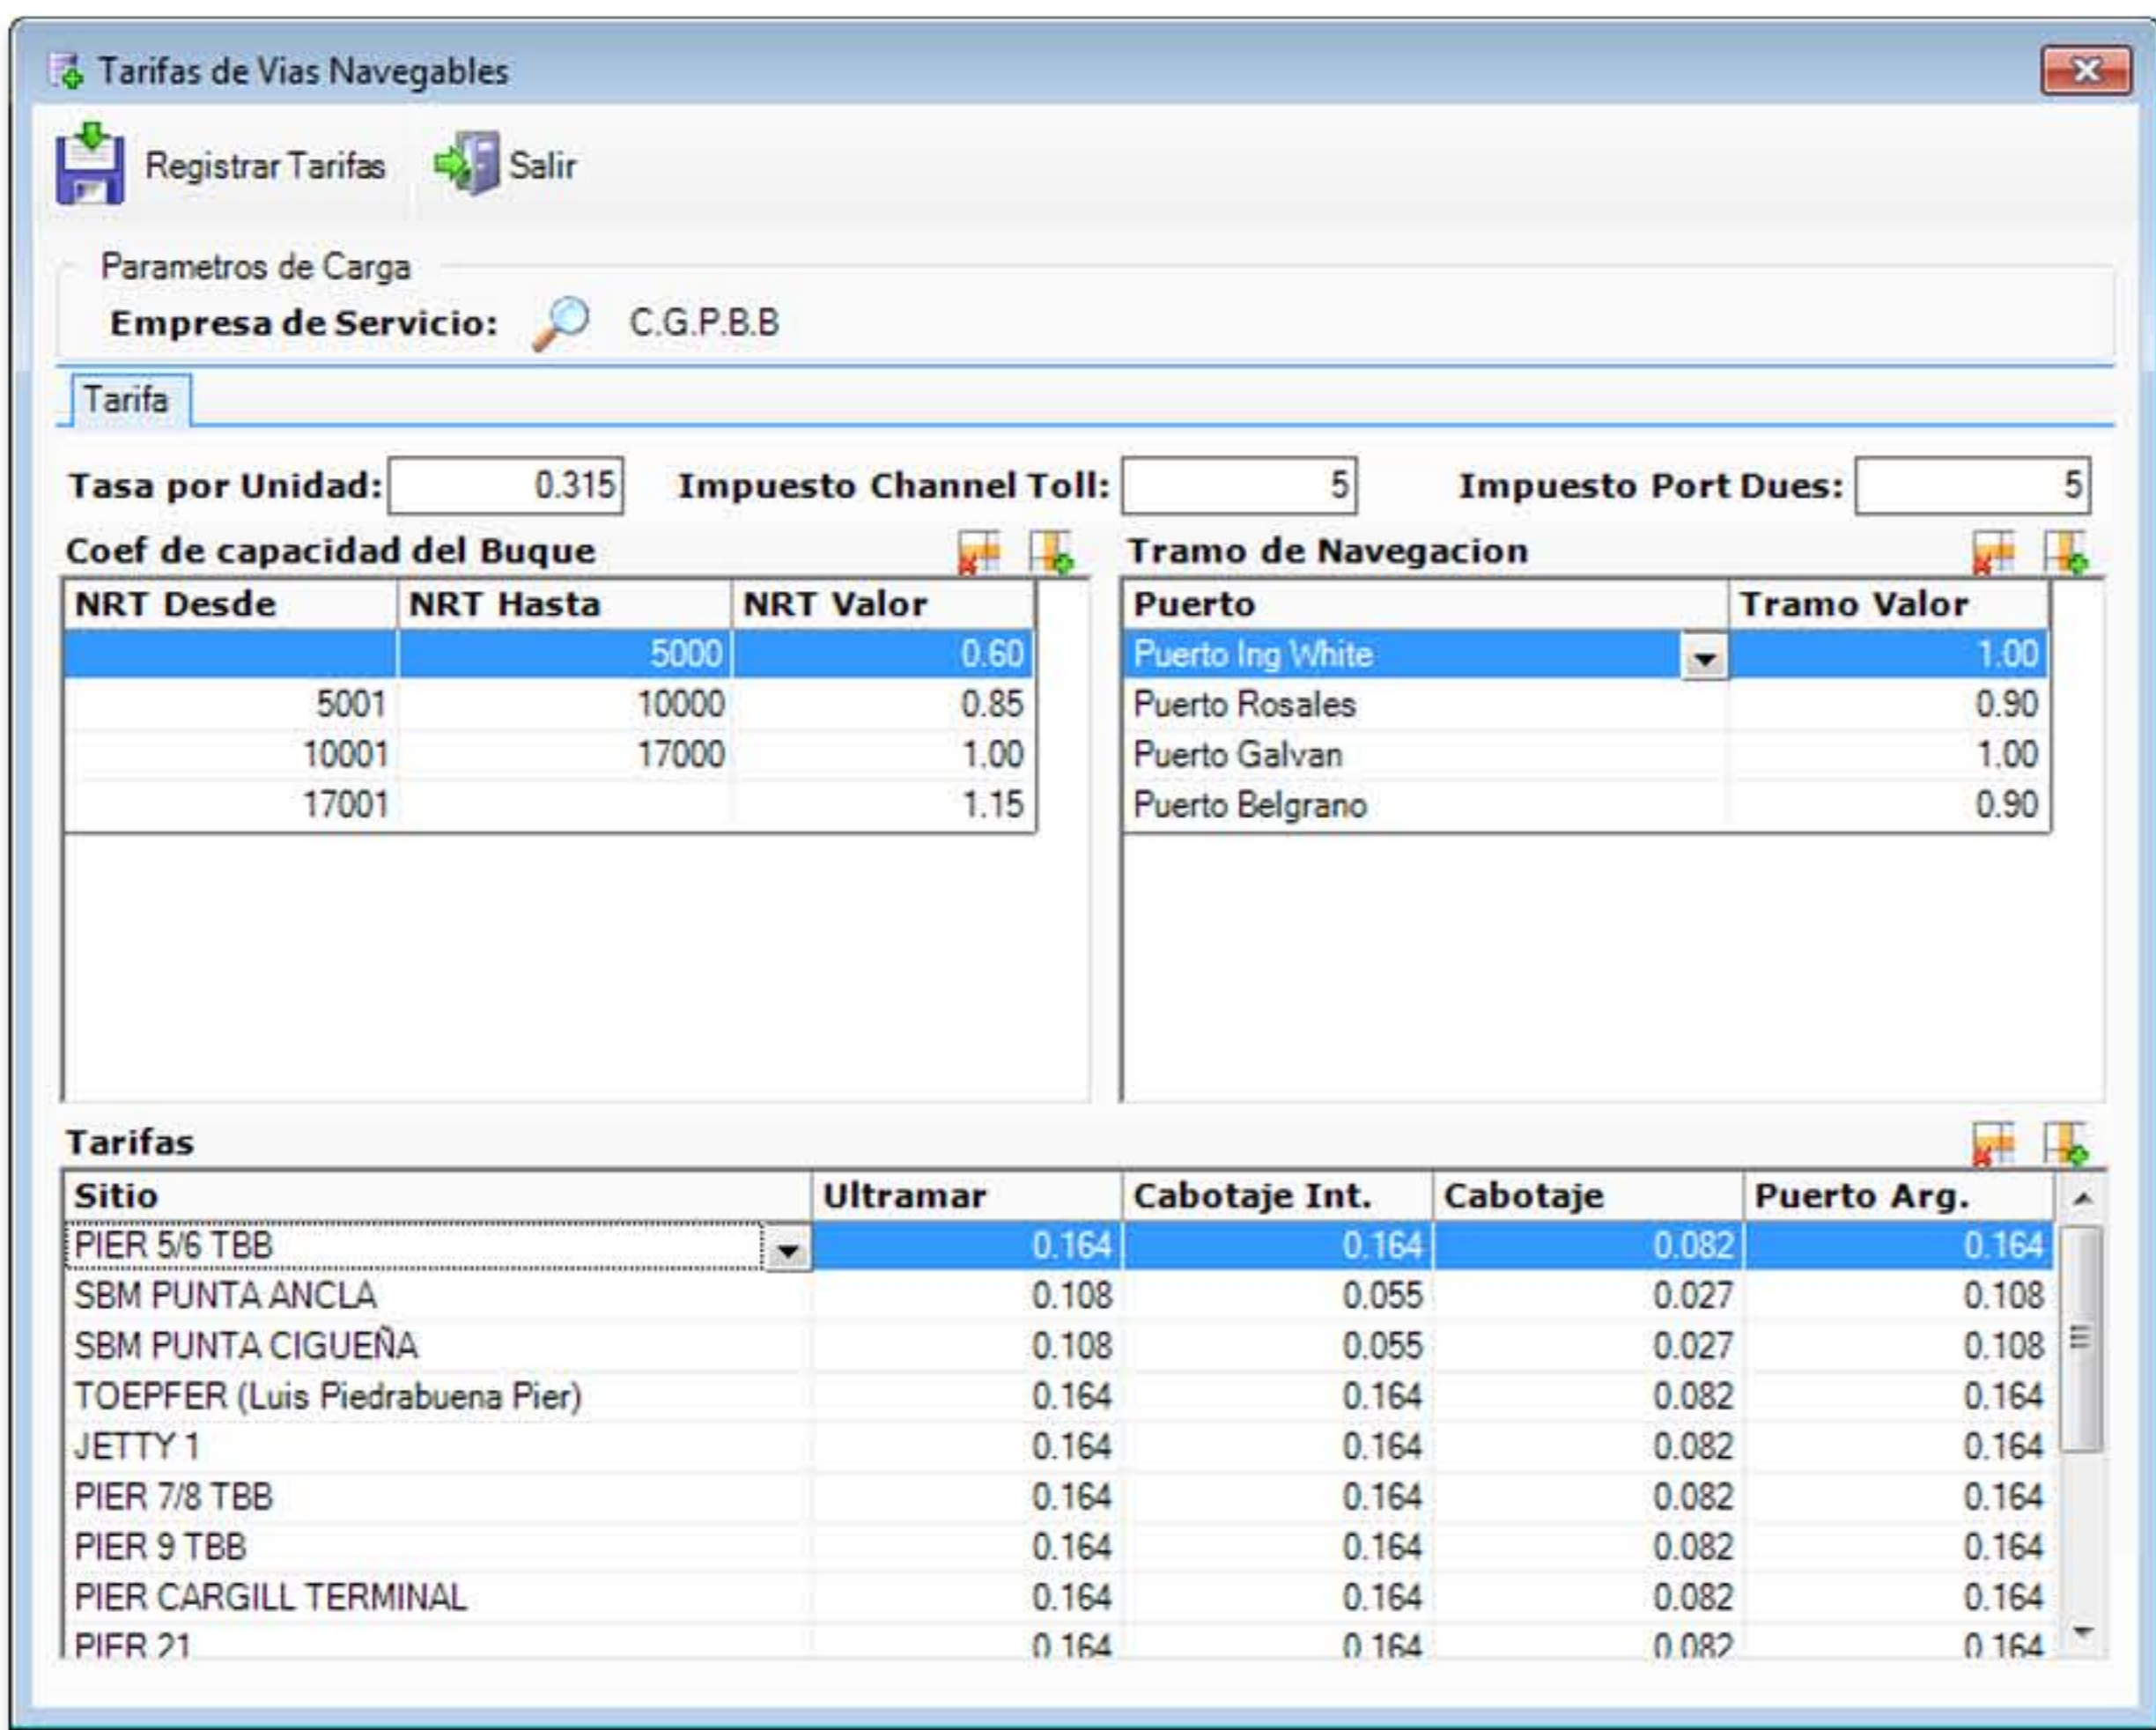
Tarifas de Vias Navegables

Registrar Tarifas Salir

Parametros de Carga

Empresa de Servicio: C.G.P.B.B

Tarifa

Tasa por Unidad: 0.315 Impuesto Channel Toll: 5 Impuesto Port Dues: 5

Coef de capacidad del Buque

| NRT Desde | NRT Hasta | NRT Valor |
|---|---|---|
| | 5000 | 0.60 |
| 5001 | 10000 | 0.85 |
| 10001 | 17000 | 1.00 |
| 17001 | | 1.15 |

Tramo de Navegacion

| Puerto | Tramo Valor |
|---|---|
| Puerto Ing White | 1.00 |
| Puerto Rosales | 0.90 |
| Puerto Galvan | 1.00 |
| Puerto Belgrano | 0.90 |

Tarifas

| Sitio | Ultramar | Cabotaje Int. | Cabotaje | Puerto Arg. |
|---|---|---|---|---|
| PIER 5/6 TBB | 0.164 | 0.164 | 0.082 | 0.164 |
| SBM PUNTA ANCLA | 0.108 | 0.055 | 0.027 | 0.108 |
| SBM PUNTA CIGUEÑA | 0.108 | 0.055 | 0.027 | 0.108 |
| TOEPFER (Luis Piedrabuena Pier) | 0.164 | 0.164 | 0.082 | 0.164 |
| JETTY 1 | 0.164 | 0.164 | 0.082 | 0.164 |
| PIER 7/8 TBB | 0.164 | 0.164 | 0.082 | 0.164 |
| PIER 9 TBB | 0.164 | 0.164 | 0.082 | 0.164 |
| PIER CARGILL TERMINAL | 0.164 | 0.164 | 0.082 | 0.164 |
| PIER 21 | 0.164 | 0.164 | 0.082 | 0.164 |